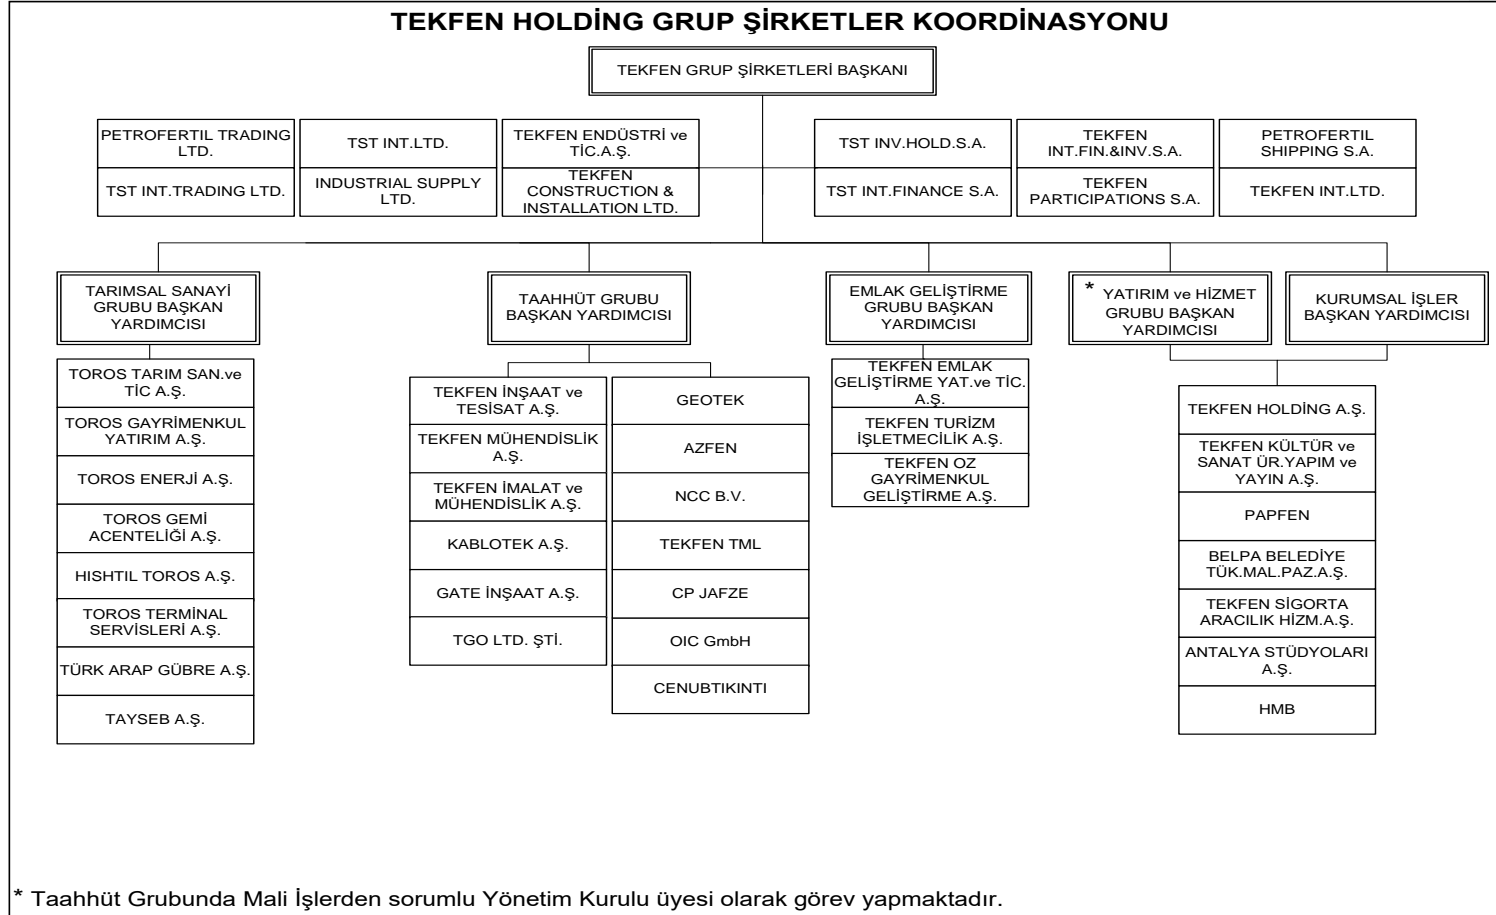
TEKFEN HOLDİNG GRUP ŞİRKETLER KOORDİNASYONU

TEKFEN GRUP ŞİRKETLERİ BAŞKANI

PETROFERTIL TRADING LTD.

TST INT.TRADING LTD.

TST INT.LTD.

INDUSTRIAL SUPPLY LTD.

TEKFEN ENDÜSTRİ ve TİC.A.Ş.

TEKFEN CONSTRUCTION & INSTALLATION LTD.

TST INV.HOLD.S.A.

TST INT.FINANCE S.A.

TEKFEN INT.FIN.&INV.S.A.

TEKFEN PARTICIPATIONS S.A.

PETROFERTIL SHIPPING S.A.

TEKFEN INT.LTD.

TARIMSAL SANAYİ GRUBU BAŞKAN YARDIMCISI

TOROS TARIM SAN.ve TİC A.Ş.

TOROS GAYRİMENKUL YATIRIM A.Ş.

TOROS ENERJİ A.Ş.

TOROS GEMİ ACENTELİĞİ A.Ş.

HISHTIL TOROS A.Ş.

TOROS TERMİNAL SERVİSLERİ A.Ş.

TÜRK ARAP GÜBRE A.Ş.

TAYSEB A.Ş.

TAAHHÜT GRUBU BAŞKAN YARDIMCISI

TEKFEN İNŞAAT ve TESİSAT A.Ş.

TEKFEN MÜHENDİSLİK A.Ş.

TEKFEN İMALAT ve MÜHENDİSLİK A.Ş.

KABLOTEK A.Ş.

GATE İNŞAAT A.Ş.

TGO LTD. ŞTİ.

GEOTEK

AZFEN

NCC B.V.

TEKFEN TML

CP JAFZE

OIC GmbH

CENUBTIKINTI

EMLAK GELİŞTİRME GRUBU BAŞKAN YARDIMCISI

TEKFEN EMLAK GELİŞTİRME YAT.ve TİC. A.Ş.

TEKFEN TURİZM İŞLETMECİLİK A.Ş.

TEKFEN OZ GAYRİMENKUL GELİŞTİRME A.Ş.

* YATIRIM ve HİZMET GRUBU BAŞKAN YARDIMCISI

KURUMSAL İŞLER BAŞKAN YARDIMCISI

TEKFEN HOLDİNG A.Ş.

TEKFEN KÜLTÜR ve SANAT ÜR.YAPIM ve YAYIN A.Ş.

PAPFEN

BELPA BELEDİYE TÜK.MAL.PAZ.A.Ş.

TEKFEN SİGORTA ARACILIK HİZM.A.Ş.

ANTALYA STÜDYOLARI A.Ş.

HMB

* Taahhüt Grubunda Mali İşlerden sorumlu Yönetim Kurulu üyesi olarak görev yapmaktadır.